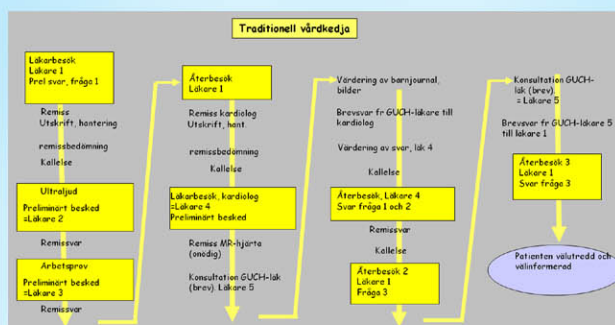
Traditionell vårdkedja

Läkarbesök
Läkare 1
Prel svar, fråga 1

Remiss
Utskrift, hantering

remissbedömning

Kallelse

Ultraljud
Preliminärt besked
=Läkare 2

Remissvar

Arbetsprov
Preliminärt besked
=Läkare 3

Remissvar

Återbesök
Läkare 1

Remiss kardiolog
Utskrift, hant.

remissbedömning

Kallelse

Läkarbesök, kardiolog
=Läkare 4
Preliminärt besked

Remiss MR-hjärta
(onödig)

Konsultation GUCH-läk
(brev). Läkare 5

Värdering av barnjournal, bilder

Brevsvar fr GUCH-läkare till kardiolog

Värdering av svar, läk 4

Kallelse

Återbesök, Läkare 4
Svar fråga 1 och 2

Remissvar

Kallelse

Återbesök 2
Läkare 1
Fråga 3

Konsultation GUCH-läk (brev)
= Läkare 5

Brevsvar fr GUCH-läkare 5 till läkare 1

Återbesök 3
Läkare 1
Svar fråga 3

Patienten välutredd och välinformerad